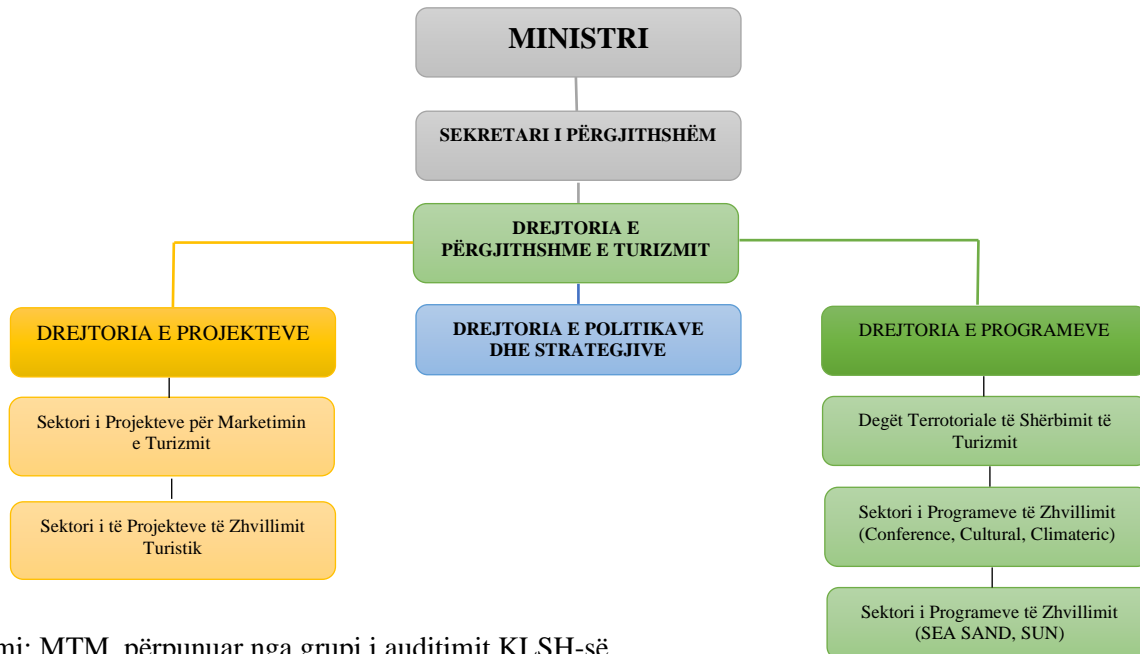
MINISTRI

SEKRETARI I PËRGJITHSHËM

DREJTORIA E PËRGJITHSHME E TURIZMIT

DREJTORIA E PROJEKTEVE

DREJTORIA E POLITIKAVE DHE STRATEGJIVE

DREJTORIA E PROGRAMEVE

Sektori i Projekteve për Marketimin e Turizmit

Sektori i të Projekteve të Zhvillimit Turistik

Degët Terrotoriale të Shërbimit të Turizmit

Sektori i Programeve të Zhvillimit (Conference, Cultural, Climateric)

Sektori i Programeve të Zhvillimit (SEA SAND, SUN)

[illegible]mi: MTM, përpunuar nga grupi i auditimit KLSH-së